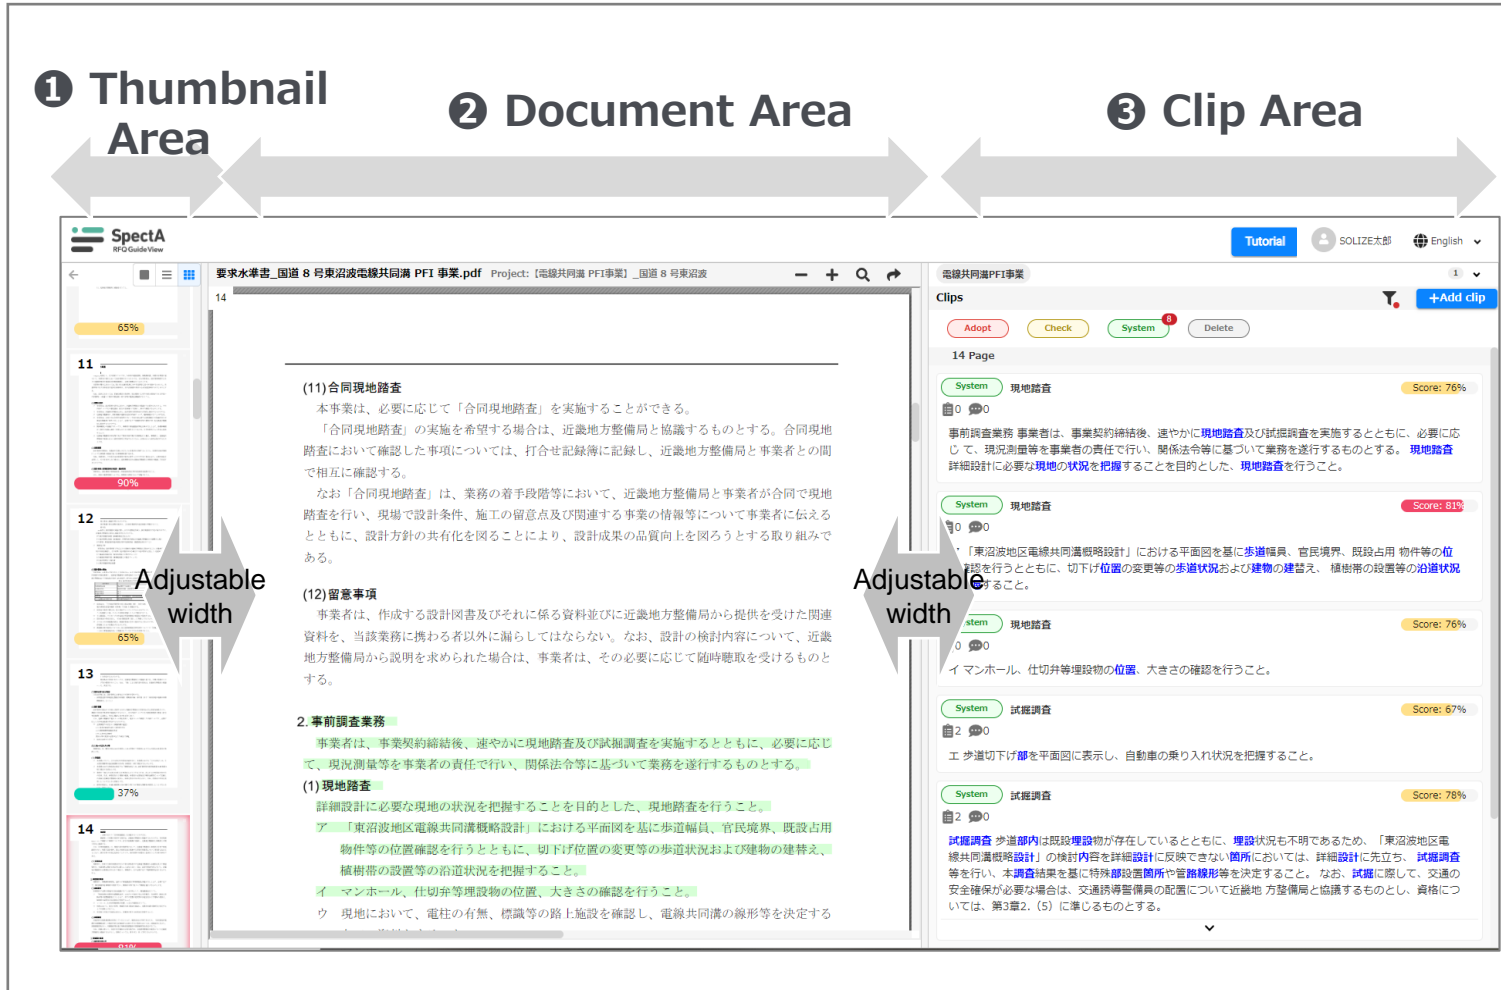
❶ Thumbnail Area

❷ Document Area

❸ Clip Area

SpectA
RFQ Guide View

Tutorial

SOLIZE太郎

English

要求水準書_国道 8 号東沼波電線共同溝 PFI 事業.pdf Project: [電線共同溝 PFI事業] _国道 8 号東沼波

14

65%

11

90%

12

65%

13

37%

14

81%

(11)合同現地踏査

本事業は、必要に応じて「合同現地踏査」を実施することができる。

「合同現地踏査」の実施を希望する場合は、近畿地方整備局と協議するものとする。合同現地踏査において確認した事項については、打合せ記録簿に記録し、近畿地方整備局と事業者との間で相互に確認する。

なお「合同現地踏査」は、業務の着手段階等において、近畿地方整備局と事業者が合同で現地踏査を行い、現場で設計条件、施工の留意点及び関連する事業の情報等について事業者に伝えるとともに、設計方針の共有化を図ることにより、設計成果の品質向上を図ろうとする取り組みである。

(12)留意事項

事業者は、作成する設計図書及びそれに係る資料並びに近畿地方整備局から提供を受けた関連資料を、当該業務に携わる者以外に漏らしてはならない。なお、設計の検討内容について、近畿地方整備局から説明を求められた場合は、事業者は、その必要に応じて随時聴取を受けるものとする。

2. 事前調査業務

事業者は、事業契約締結後、速やかに現地踏査及び試掘調査を実施するとともに、必要に応じて、現況測量等を事業者の責任で行い、関係法令等に基づいて業務を遂行するものとする。

(1)現地踏査

詳細設計に必要な現地の状況を把握することを目的とした、現地踏査を行うこと。

ア 「東沼波地区電線共同溝概略設計」における平面図を基に歩道幅員、官民境界、既設占用物件等の位置確認を行うとともに、切下げ位置の変更等の歩道状況および建物の建替え、植樹帯の設置等の沿道状況を把握すること。

イ マンホール、仕切弁等埋設物の位置、大きさの確認を行うこと。

ウ 現地において、電柱の有無、標識等の路上施設を確認し、電線共同溝の線形等を決定する

Adjustable width

Adjustable width

電線共同溝PFI事業

1

Clips

+Add clip

Adopt

Check

System 8

Delete

14 Page

System 現地踏査 Score: 76%

0 0

事前調査業務 事業者は、事業契約締結後、速やかに現地踏査及び試掘調査を実施するとともに、必要に応じて、現況測量等を事業者の責任で行い、関係法令等に基づいて業務を遂行するものとする。 現地踏査 詳細設計に必要な現地の状況を把握することを目的とした、現地踏査を行うこと。

System 現地踏査 Score: 81%

0 0

「東沼波地区電線共同溝概略設計」における平面図を基に歩道幅員、官民境界、既設占用 物件等の位置確認を行うとともに、切下げ位置の変更等の歩道状況および建物の建替え、植樹帯の設置等の沿道状況を把握すること。

stem 現地踏査 Score: 76%

0 0

イ マンホール、仕切弁等埋設物の位置、大きさの確認を行うこと。

System 試掘調査 Score: 67%

2 0

エ 歩道切下げ部を平面図に表示し、自動車の乗り入れ状況を把握すること。

System 試掘調査 Score: 78%

2 0

試掘調査 歩道部内は既設埋設物が存在しているとともに、埋設状況も不明であるため、「東沼波地区電線共同溝概略設計」の検討内容を詳細設計に反映できない箇所においては、詳細設計に先立ち、試掘調査等を行い、本調査結果を基に特殊部設置箇所や管路線形等を決定すること。なお、試掘に際して、交通の安全確保が必要な場合は、交通誘導警備員の配置について近畿地方整備局と協議するものとし、資格については、第3章2.(5)に準じるものとする。